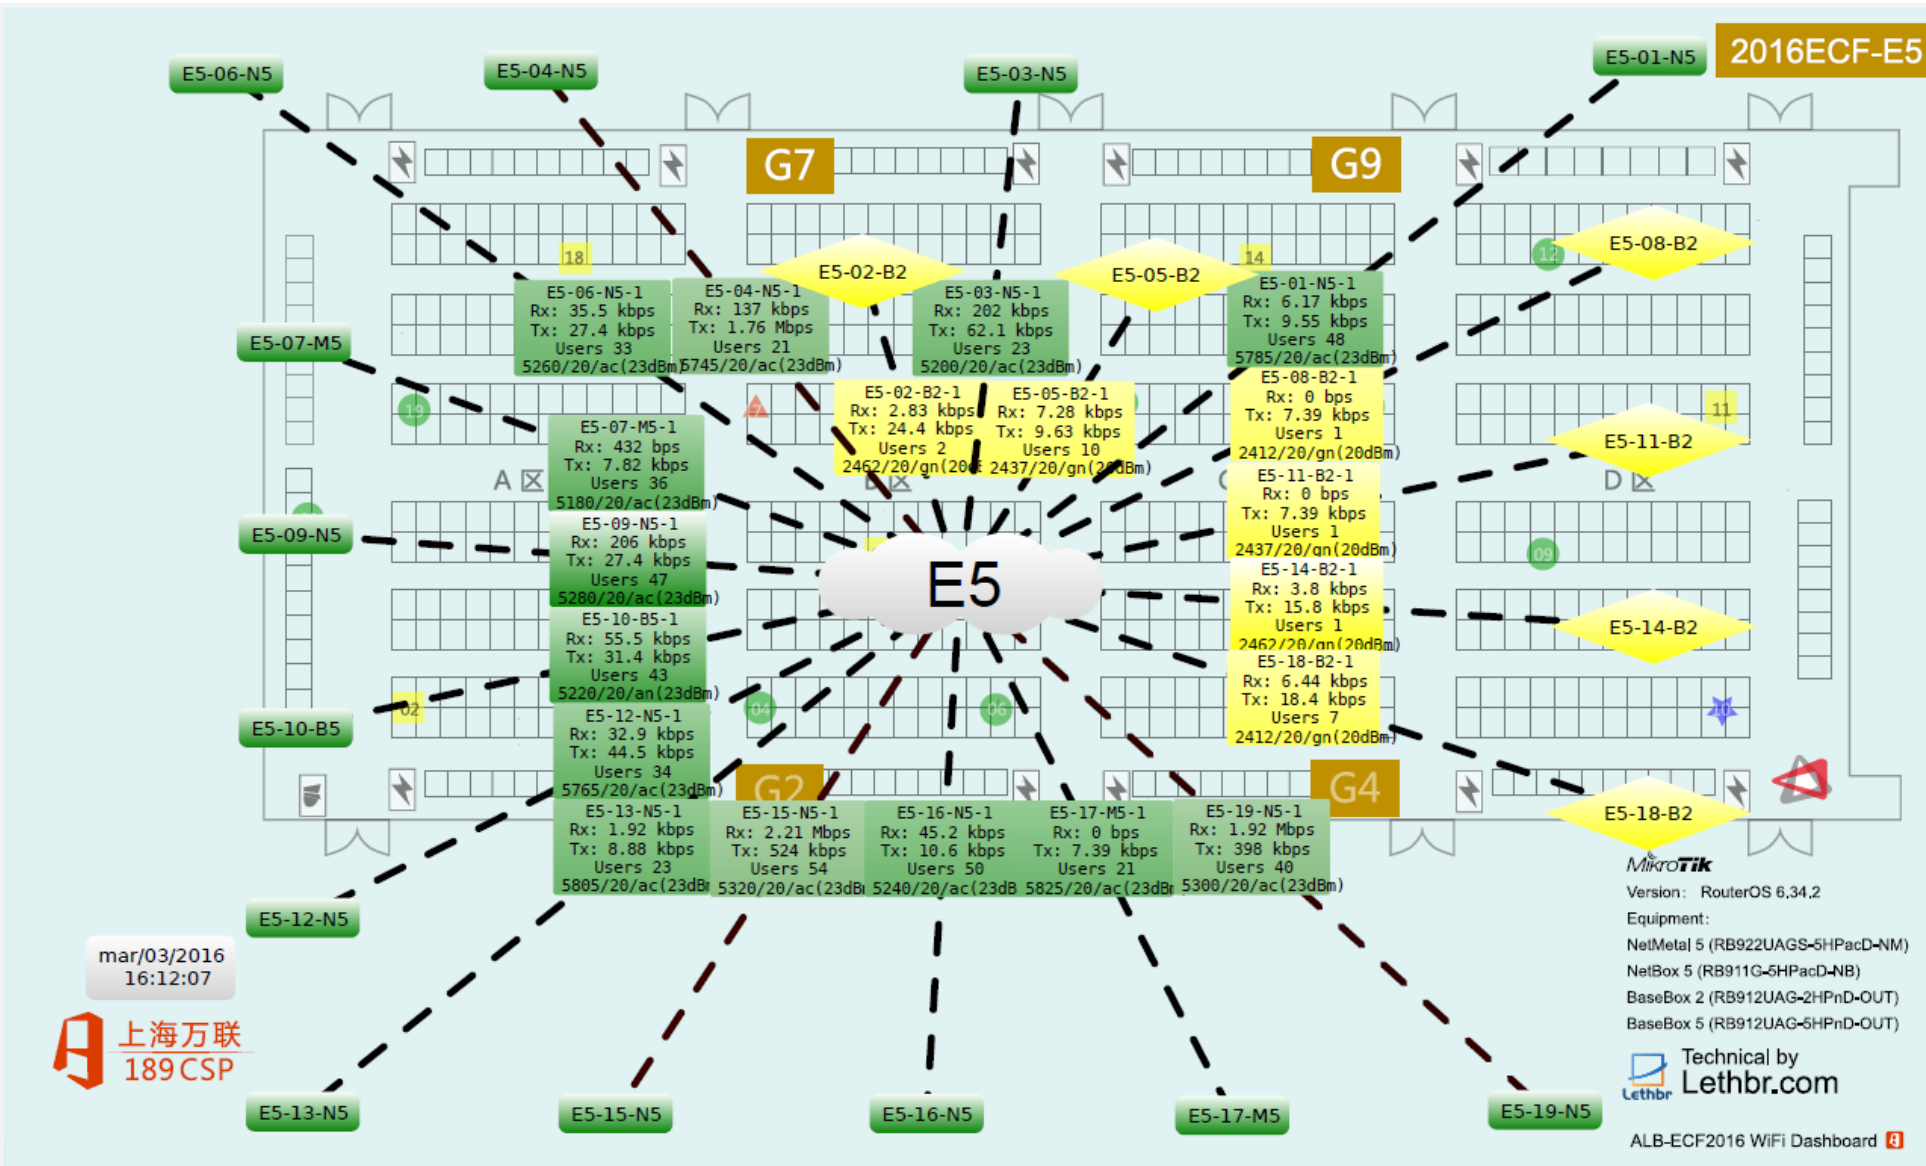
2016ECF-E5

E5-06-N5
E5-04-N5
E5-03-N5
E5-01-N5

G7
G9

E5-02-B2
E5-05-B2
E5-08-B2

18
14
12

E5-06-N5-1
Rx: 35.5 kbps
Tx: 27.4 kbps
Users 33
5260/20/ac(23dBm)

E5-04-N5-1
Rx: 137 kbps
Tx: 1.76 Mbps
Users 21
5745/20/ac(23dBm)

E5-03-N5-1
Rx: 202 kbps
Tx: 62.1 kbps
Users 23
5200/20/ac(23dBm)

E5-01-N5-1
Rx: 6.17 kbps
Tx: 9.55 kbps
Users 48
5785/20/ac(23dBm)

E5-07-M5

E5-08-B2-1
Rx: 0 bps
Tx: 7.39 kbps
Users 1
2412/20/gn(20dBm)

E5-02-B2-1
Rx: 2.83 kbps
Tx: 24.4 kbps
Users 2
2462/20/gn(20dBm)

E5-05-B2-1
Rx: 7.28 kbps
Tx: 9.63 kbps
Users 10
2437/20/gn(20dBm)

19
11

E5-11-B2

E5-07-M5-1
Rx: 432 bps
Tx: 7.82 kbps
Users 36
5180/20/ac(23dBm)

A
D

E5-11-B2-1
Rx: 0 bps
Tx: 7.39 kbps
Users 1
2437/20/gn(20dBm)

E5-09-N5

E5-09-N5-1
Rx: 206 kbps
Tx: 27.4 kbps
Users 47
5280/20/ac(23dBm)

E5

09

E5-14-B2-1
Rx: 3.8 kbps
Tx: 15.8 kbps
Users 1
2462/20/gn(20dBm)

E5-14-B2

E5-10-B5-1
Rx: 55.5 kbps
Tx: 31.4 kbps
Users 43
5220/20/an(23dBm)

E5-18-B2-1
Rx: 6.44 kbps
Tx: 18.4 kbps
Users 7
2412/20/gn(20dBm)

E5-10-B5
02
04
06
10

E5-12-N5-1
Rx: 32.9 kbps
Tx: 44.5 kbps
Users 34
5765/20/ac(23dBm)

G2
G4

E5-18-B2

E5-13-N5-1
Rx: 1.92 kbps
Tx: 8.88 kbps
Users 23
5805/20/ac(23dBm)

E5-15-N5-1
Rx: 2.21 Mbps
Tx: 524 kbps
Users 54
5320/20/ac(23dBm)

E5-16-N5-1
Rx: 45.2 kbps
Tx: 10.6 kbps
Users 50
5240/20/ac(23dBm)

E5-17-M5-1
Rx: 0 bps
Tx: 7.39 kbps
Users 21
5825/20/ac(23dBm)

E5-19-N5-1
Rx: 1.92 Mbps
Tx: 398 kbps
Users 40
5300/20/ac(23dBm)

MikroTik
Version: RouterOS 6.34.2
Equipment:
NetMetal 5 (RB922UAGS-5HPacD-NM)
NetBox 5 (RB911G-5HPacD-NB)
BaseBox 2 (RB912UAG-2HPnD-OUT)
BaseBox 5 (RB912UAG-5HPnD-OUT)

E5-12-N5

mar/03/2016
16:12:07

上海万联
189CSP

Lethbr
Technical by
Lethbr.com

E5-13-N5
E5-15-N5
E5-16-N5
E5-17-M5
E5-19-N5

ALB-ECF2016 WiFi Dashboard